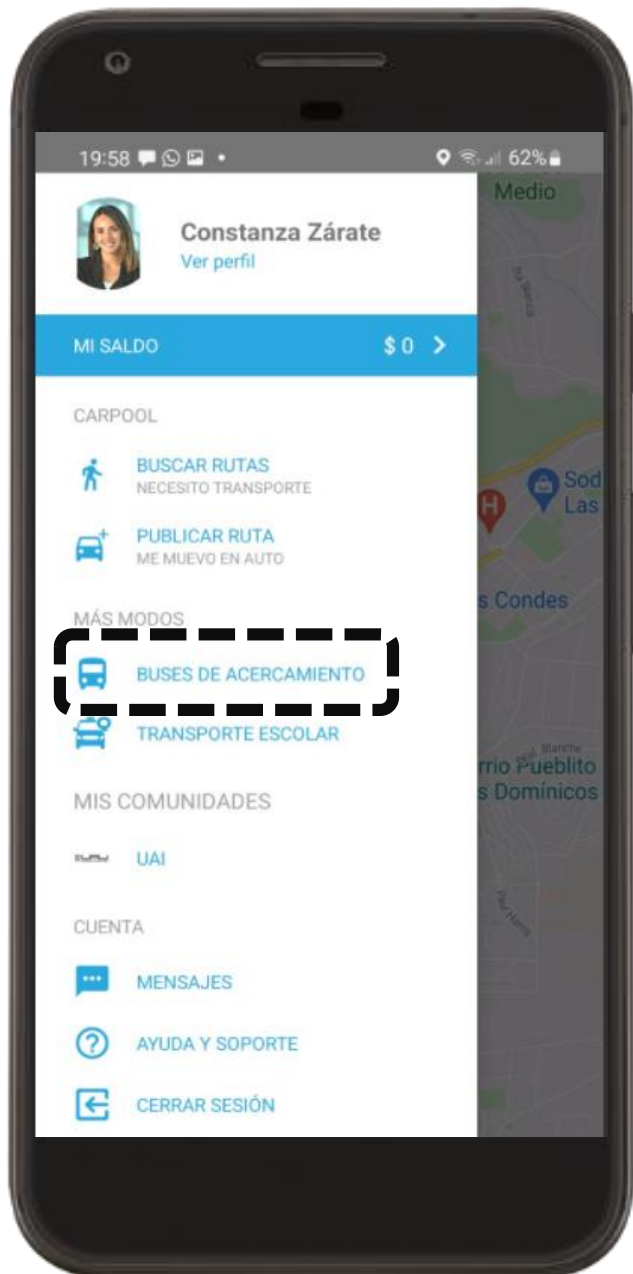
19:58 62%

Medio

Constanza Zárate
Ver perfil

MI SALDO $ 0 >

CARPOOL

BUSCAR RUTAS
NECESITO TRANSPORTE

PUBLICAR RUTA
ME MUEVO EN AUTO

MÁS MODOS

BUSES DE ACERCAMIENTO

TRANSPORTE ESCOLAR

MIS COMUNIDADES

UAI

CUENTA

MENSAJES

AYUDA Y SOPORTE

CERRAR SESIÓN

Sod
Las

s Condes

rrio Pueblito
s Domínicos